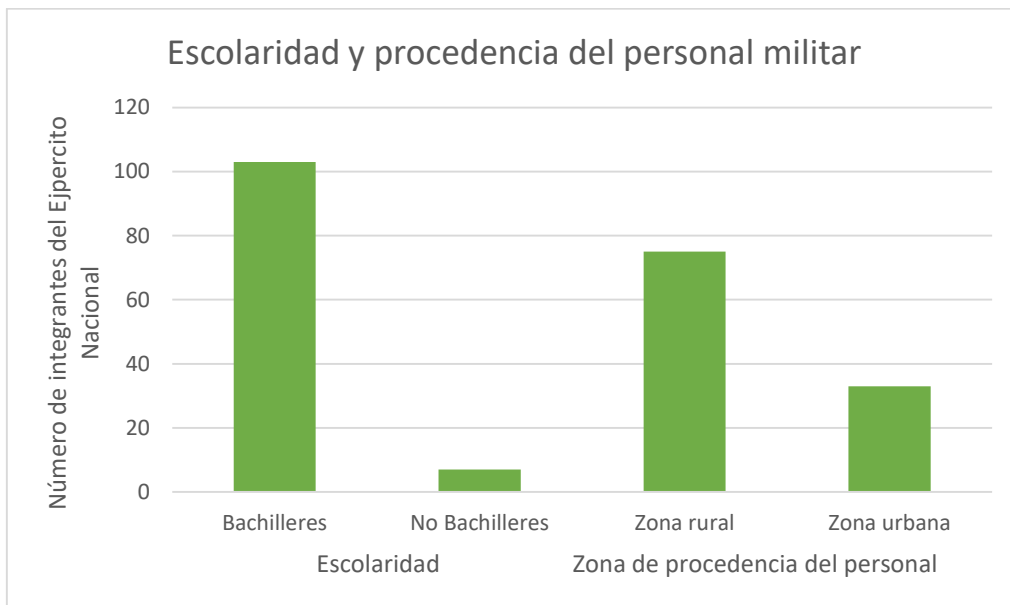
Escolaridad y procedencia del personal militar

Número de integrantes del Ejercito Nacional

120
100
80
60
40
20
0

Bachilleres
No Bachilleres
Zona rural
Zona urbana

Escolaridad
Zona de procedencia del personal